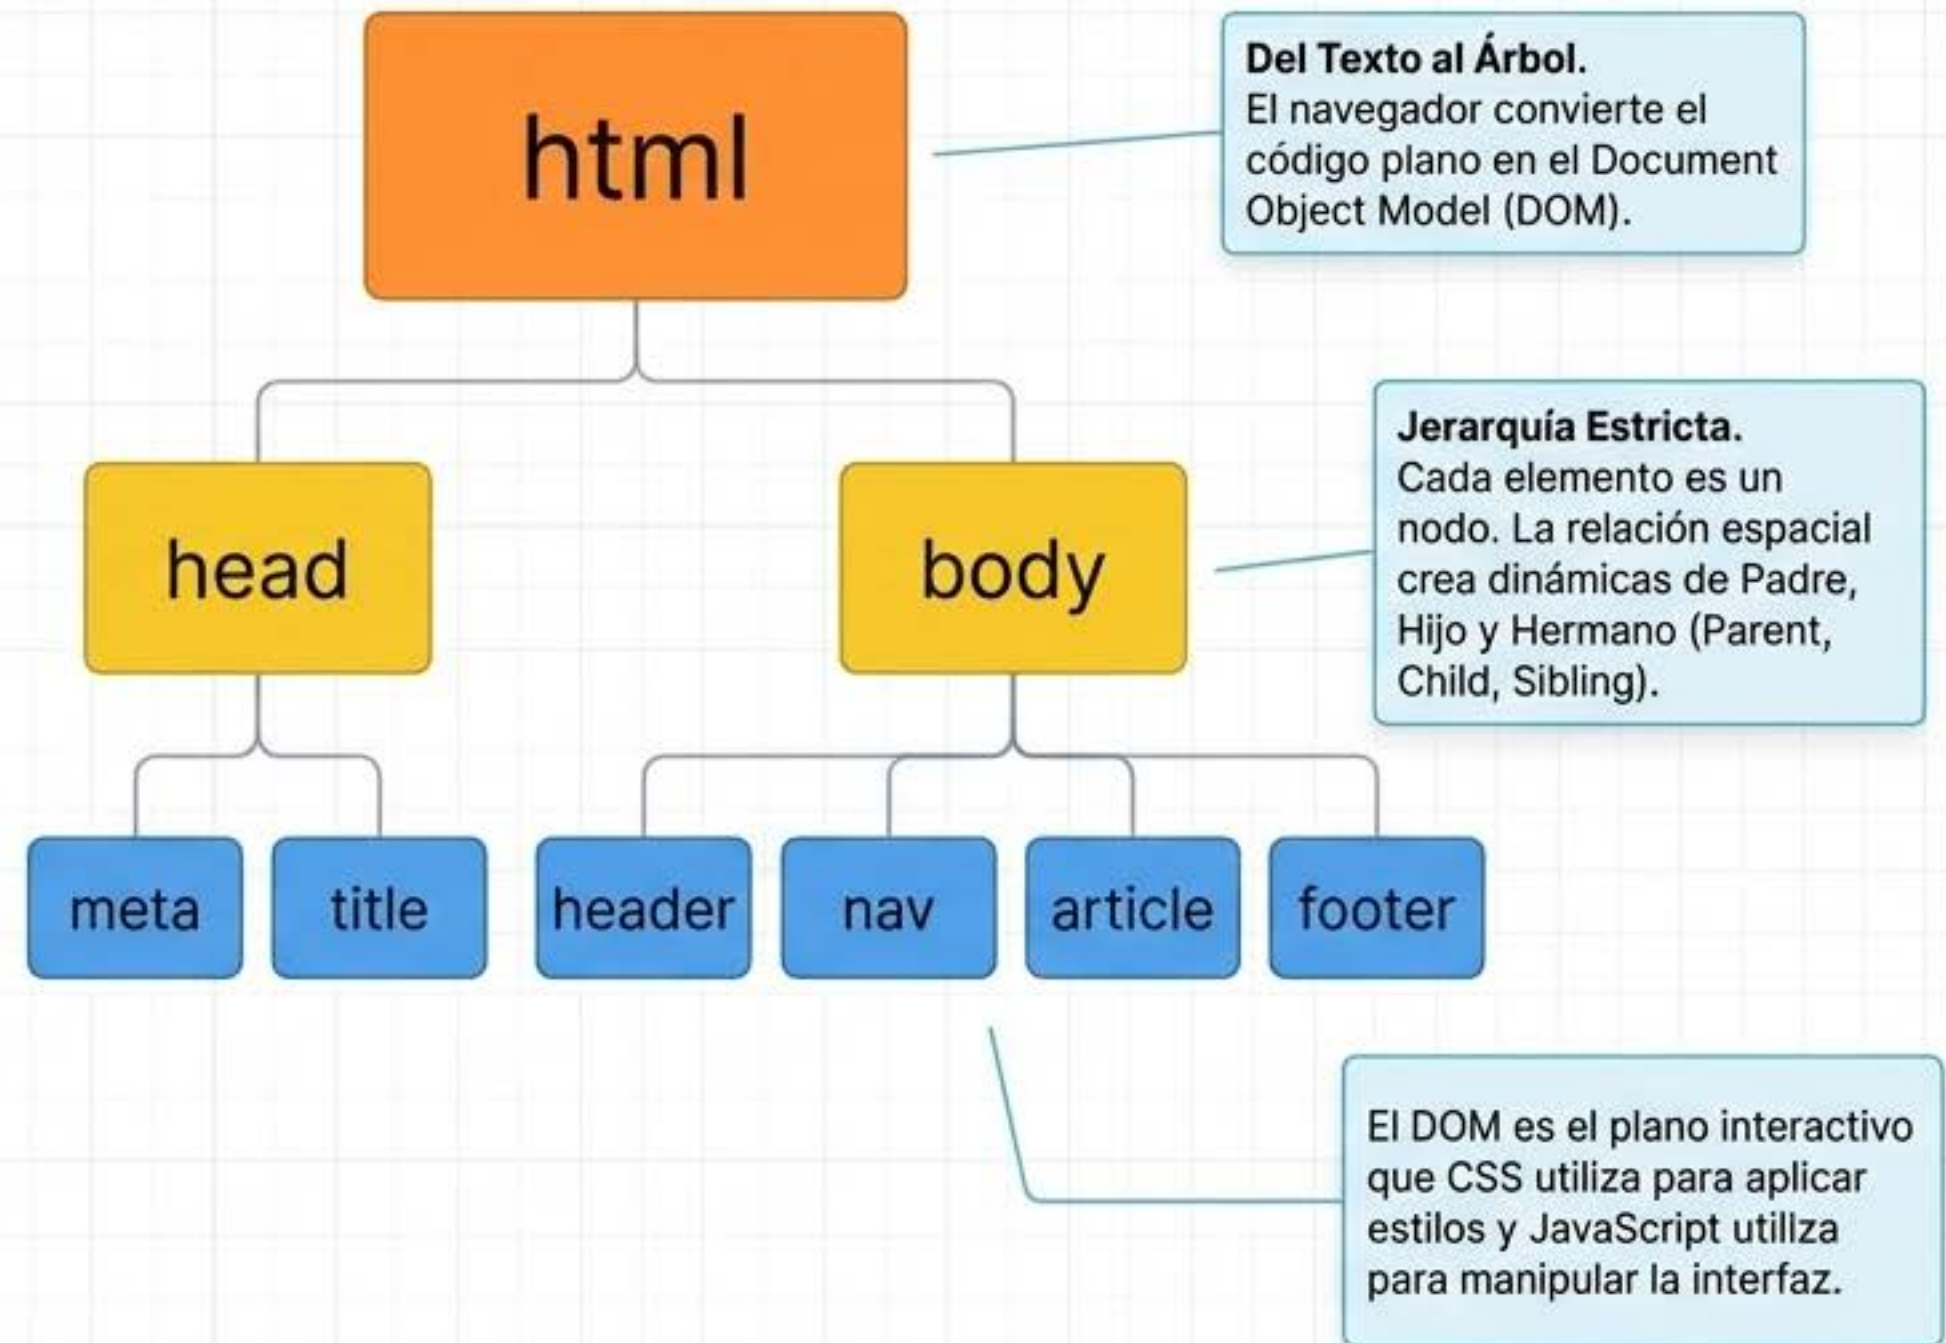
html

Del Texto al Árbol.
El navegador convierte el código plano en el Document Object Model (DOM).

head

body

Jerarquía Estricta.
Cada elemento es un nodo. La relación espacial crea dinámicas de Padre, Hijo y Hermano (Parent, Child, Sibling).

meta

title

header

nav

article

footer

El DOM es el plano interactivo que CSS utiliza para aplicar estilos y JavaScript utillza para manipular la interfaz.